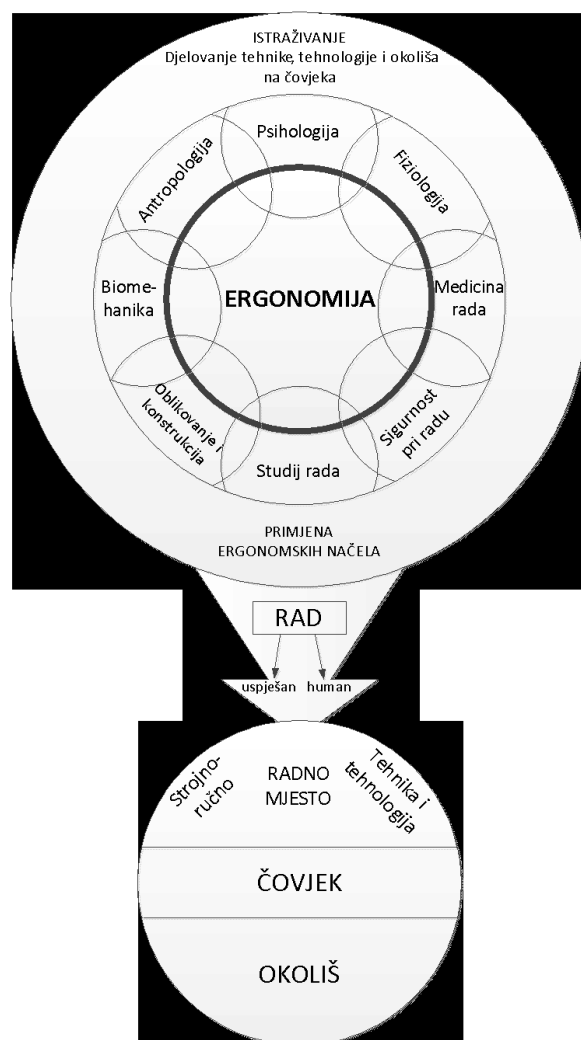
ISTRAŽIVANJE
Djelovanje tehnike, tehnologije i okoliša na čovjeka

Psihologija

Fiziologija

Antropologija

Biomehanika

ERGONOMIJA

Medicina rada

Oblikovanje i konstrukcija

Sigurnost pri radu

Studij rada

PRIMJENA
ERGONOMSKIH NAČELA

RAD

uspješan

human

Strojno-ručno

RADNO MJESTO

Tehnika i tehnologija

ČOVJEK

OKOLIŠ